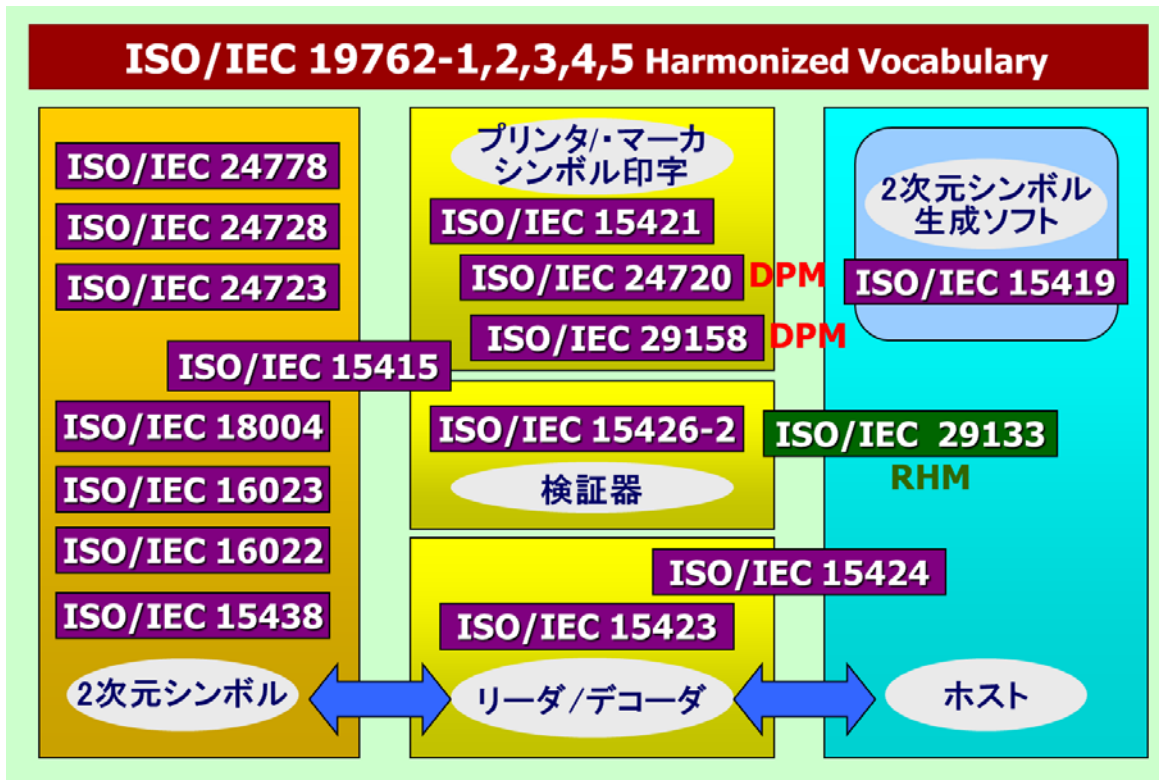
ISO/IEC 19762-1,2,3,4,5 Harmonized Vocabulary

ISO/IEC 24778

ISO/IEC 24728

ISO/IEC 24723

ISO/IEC 15415

ISO/IEC 18004

ISO/IEC 16023

ISO/IEC 16022

ISO/IEC 15438

2次元シンボル

プリンタ/・マーカ シンボル印字

ISO/IEC 15421

ISO/IEC 24720 DPM

ISO/IEC 29158 DPM

ISO/IEC 15426-2

検証器

ISO/IEC 15424

ISO/IEC 15423

リーダ/デコーダ

2次元シンボル 生成ソフト

ISO/IEC 15419

ISO/IEC 29133

RHM

ホスト